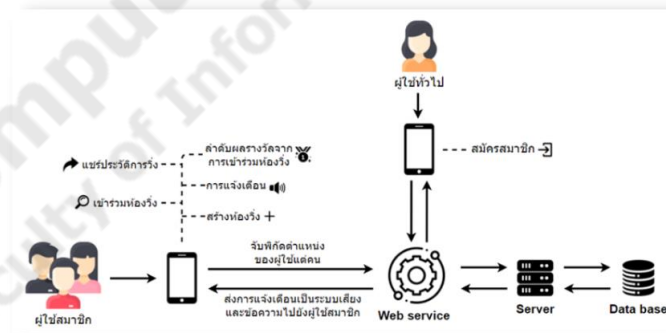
Compu
culty of Infor

ผู้ใช้ทั่วไป

สมัครสมาชิก

แชร์ประวัติการวิ่ง

ลำดับผลรางวัลจากการเข้าร่วมห้องวิ่ง

การแจ้งเตือน

เข้าร่วมห้องวิ่ง

สร้างห้องวิ่ง

รับพิกัดตำแหน่งของผู้ใช้แต่คน

ส่งการแจ้งเตือนเป็นระบบเสียงและข้อความไปยังผู้ใช้สมาชิก

ผู้ใช้สมาชิก

Web service

Server

Data base